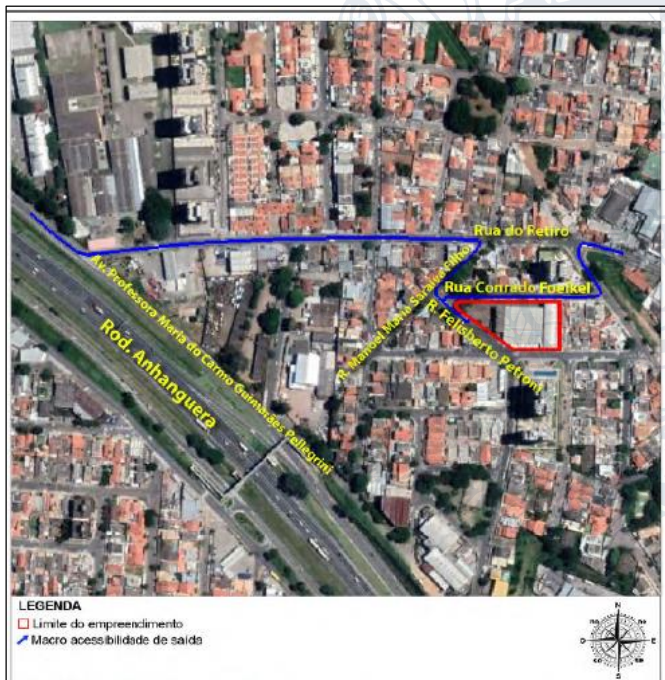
Rua do Retiro
Av. Professora Maria do Carmo Guimarães Pellegrini
Rua Conrado Foelkel
R. Manoel Maria Sarabando
R. Felisberto Petroni
Rod. Anhanguera

LEGENDA
Limite do empreendimento
Macro acessibilidade de saída

N
S
E